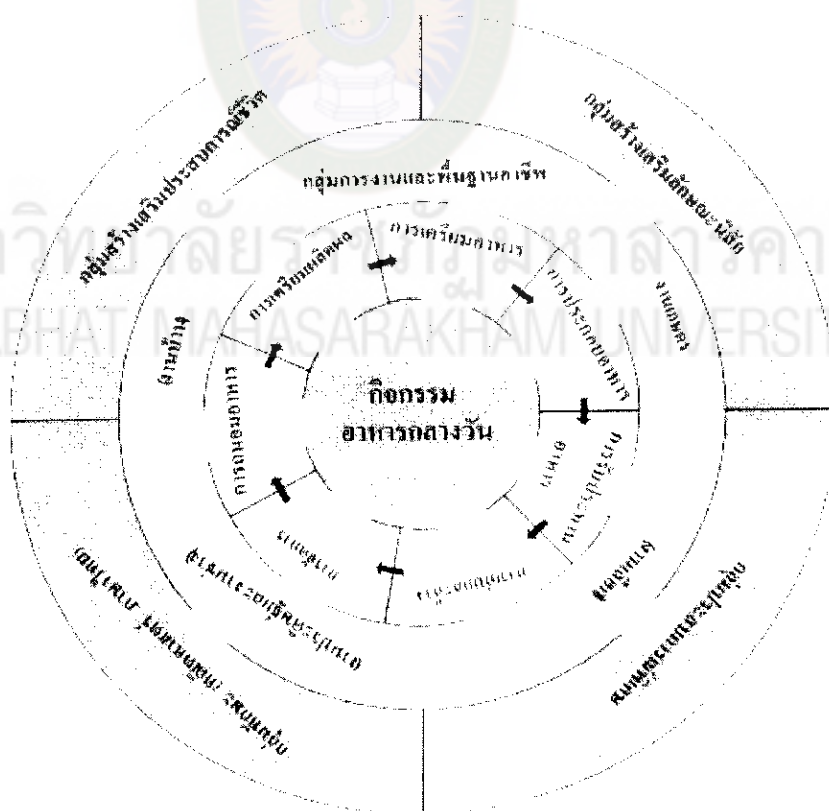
ราชภัฏมหาสารคาม
RAJABHAT MAHASARAKHAM UNIVERSITY

กลุ่มสร้างเสริมประสบการณ์ชีวิต

กลุ่มสร้างเสริมลักษณะนิสัย

กลุ่มการงานและพื้นฐานอาชีพ

การเตรียมอาหาร

การเตรียมอุปกรณ์

การประกอบอาหาร

งานบ้าน

งานเกษตร

กิจกรรม
อาหารกลางวัน

การถนอมอาหาร

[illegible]

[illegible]

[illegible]

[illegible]

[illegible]

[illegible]

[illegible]